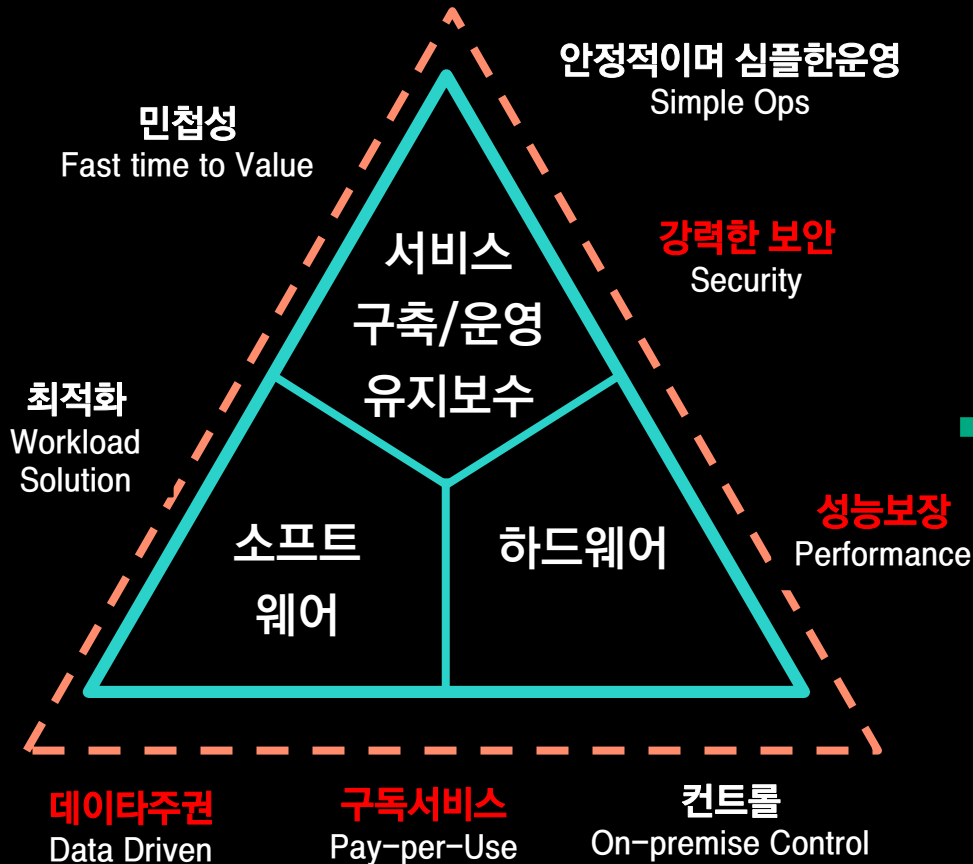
안정적이며 심플한운영
Simple Ops

민첩성
Fast time to Value

서비스
구축/운영
유지보수

강력한 보안
Security

최적화
Workload
Solution

소프트
웨어

하드웨어

성능보장
Performance

데이타주권
Data Driven

구독서비스
Pay-per-Use

컨트롤
On-premise Control